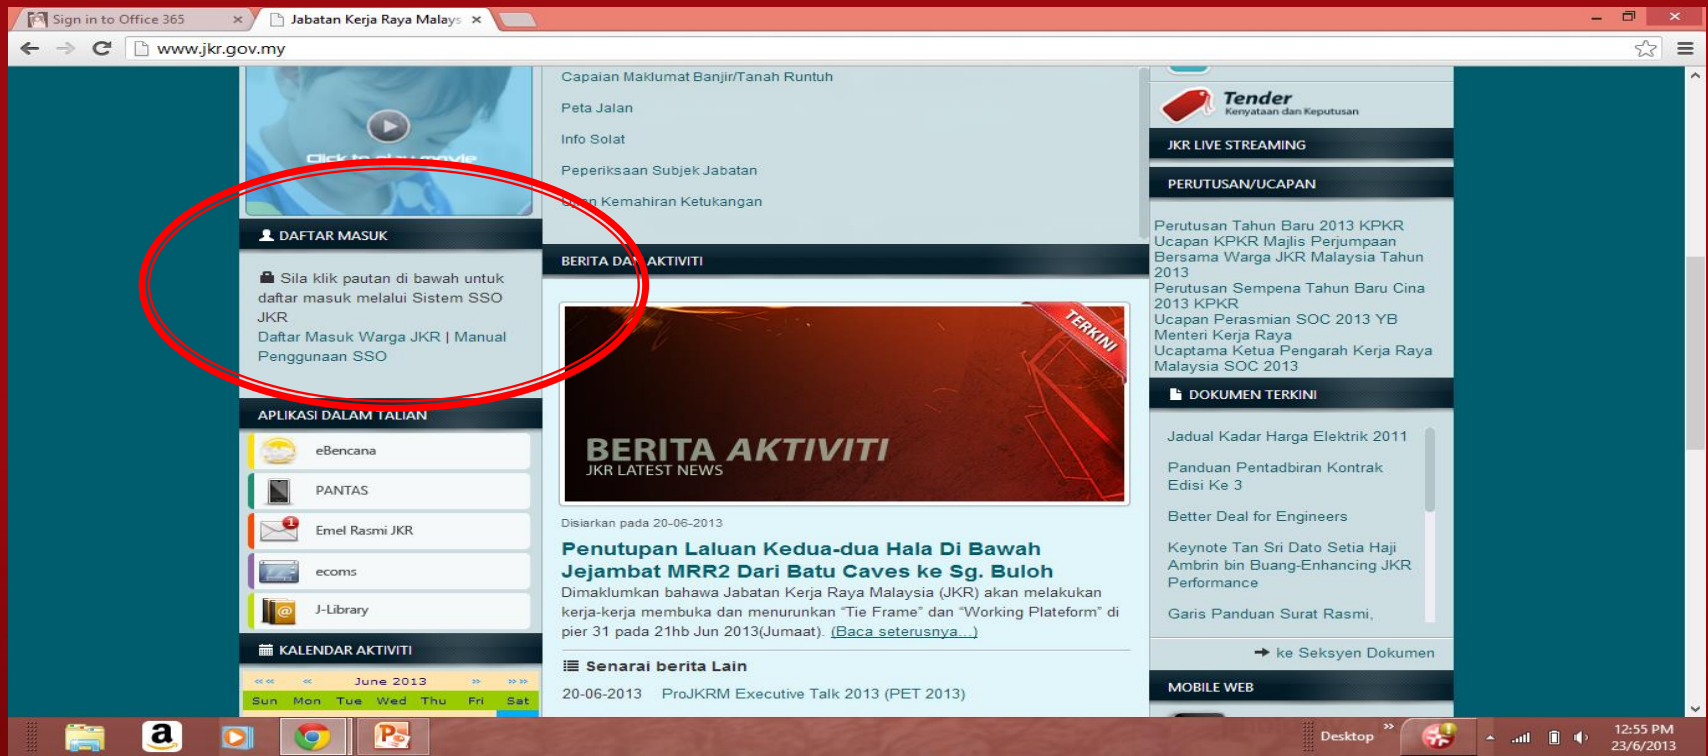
Sign in to Office 365 ×
Jabatan Kerja Raya Malays ×
www.jkr.gov.my

Click to play movie

DAFTAR MASUK

Sila klik pautan di bawah untuk daftar masuk melalui Sistem SSO JKR
Daftar Masuk Warga JKR | Manual Penggunaan SSO

APLIKASI DALAM TALIAN

eBencana
PANTAS
Emel Rasmi JKR
ecoms
J-Library

KALENDAR AKTIVITI

«« « June 2013 » »»
Sun Mon Tue Wed Thu Fri Sat

Capaian Maklumat Banjir/Tanah Runtuh
Peta Jalan
Info Solat
Peperiksaan Subjek Jabatan
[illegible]n Kemahiran Ketukangan

BERITA DA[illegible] AKTIVITI

TERKINI
BERITA AKTIVITI
JKR LATEST NEWS

Disiarkan pada 20-06-2013
Penutupan Laluan Kedua-dua Hala Di Bawah Jejambat MRR2 Dari Batu Caves ke Sg. Buloh
Dimaklumkan bahawa Jabatan Kerja Raya Malaysia (JKR) akan melakukan kerja-kerja membuka dan menurunkan "Tie Frame" dan "Working Plateform" di pier 31 pada 21hb Jun 2013(Jumaat). (Baca seterusnya...)

Senarai berita Lain
20-06-2013 ProJKRM Executive Talk 2013 (PET 2013)

Tender
Kenyataan dan Keputusan

JKR LIVE STREAMING

PERUTUSAN/UCAPAN

Perutusan Tahun Baru 2013 KPKR
Ucapan KPKR Majlis Perjumpaan Bersama Warga JKR Malaysia Tahun 2013
Perutusan Sempena Tahun Baru Cina 2013 KPKR
Ucapan Perasmian SOC 2013 YB Menteri Kerja Raya
Ucaptama Ketua Pengarah Kerja Raya Malaysia SOC 2013

DOKUMEN TERKINI

Jadual Kadar Harga Elektrik 2011
Panduan Pentadbiran Kontrak Edisi Ke 3
Better Deal for Engineers
Keynote Tan Sri Dato Setia Haji Ambrin bin Buang-Enhancing JKR Performance
Garis Panduan Surat Rasmi.

ke Seksyen Dokumen

MOBILE WEB

Desktop
12:55 PM
23/6/2013